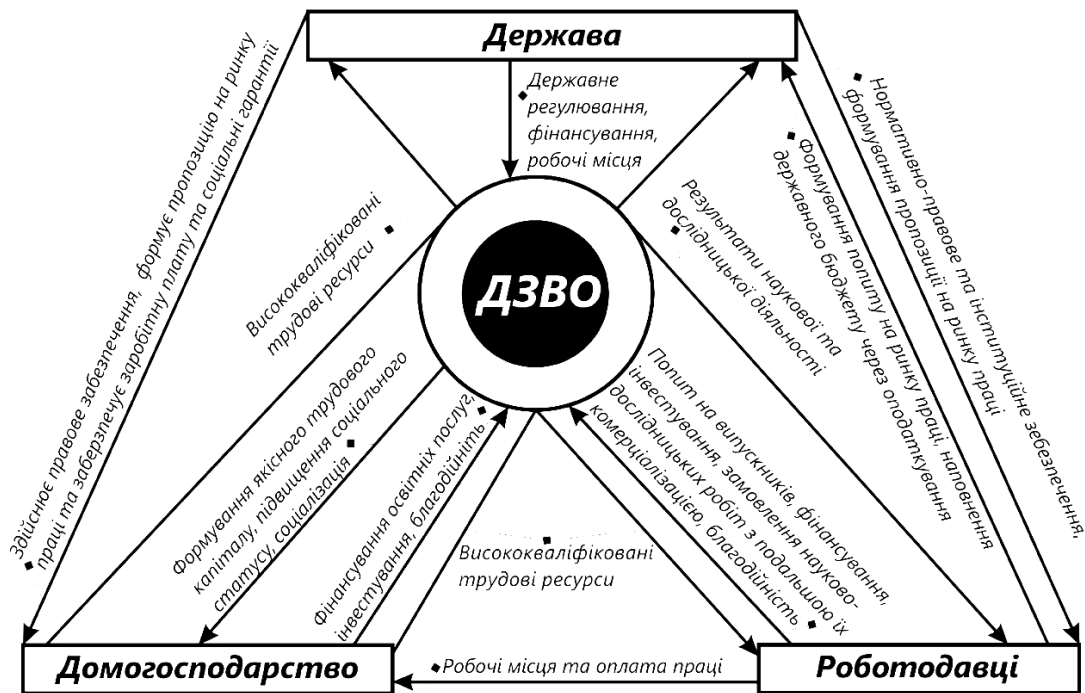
Держава

Державне регулювання, фінансування, робочі місця

ДЗВО

Здійснює правове забезпечення, формує пропозицію на ринку праці та забезпечує заробітну плату та соціальні гарантії

Висококваліфіковані трудові ресурси

Результати наукової та дослідницької діяльності

Формування попиту на ринку праці, наповнення державного бюджету через оподаткування

Нормативно-правове та інституційне забезпечення, формування пропозиції на ринку праці

Формування якісного трудового капіталу, підвищення соціального статусу, соціалізація

Фінансування освітніх послуг, інвестування, благодійність

Висококваліфіковані трудові ресурси

Попит на випускників, фінансування, інвестування, замовлення науково-дослідницьких робіт з подальшою їх комерціолізацією, благодійність

Домогосподарство

Робочі місця та оплата праці

Роботодавці